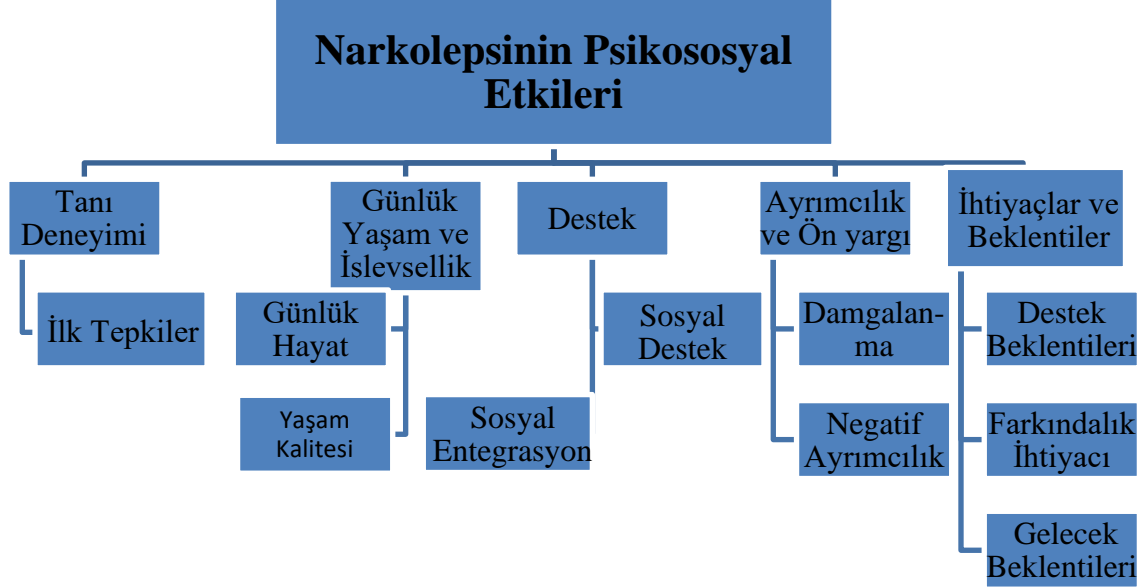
Narkolepsinin Psikososyal Etkileri

Tanı Deneyimi

İlk Tepkiler

Günlük Yaşam ve İslevsellik

Günlük Hayat

Yaşam Kalitesi

Destek

Sosyal Destek

Sosyal Entegrasyon

Ayrımcılık ve Ön yargı

Damgalanma

Negatif Ayrımcılık

İhtiyaçlar ve Beklentiler

Destek Beklentileri

Farkındalık İhtiyacı

Gelecek Beklentileri